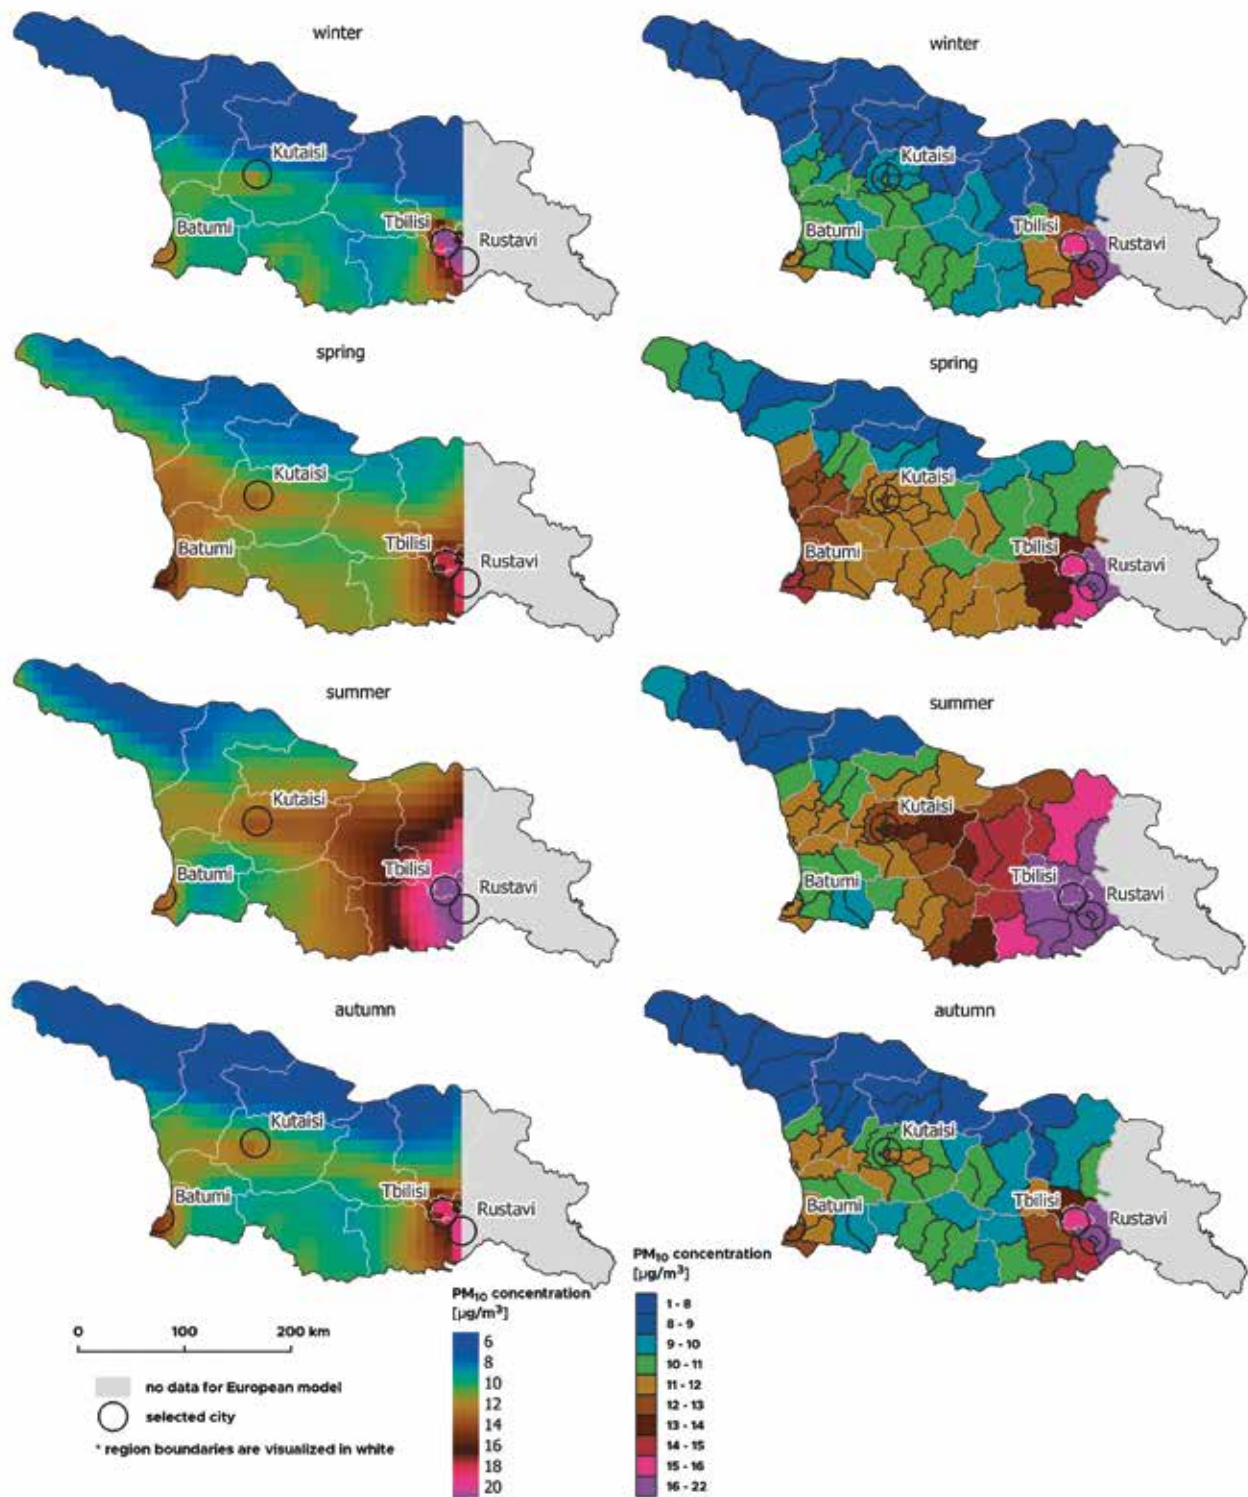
winter

Kutaisi

Batumi

Tbilisi

Rustavi

winter

Kutaisi

Batumi

Tbilisi

Rustavi

spring

Kutaisi

Batumi

Tbilisi

Rustavi

spring

Kutaisi

Batumi

Tbilisi

Rustavi

summer

Kutaisi

Batumi

Tbilisi

Rustavi

summer

Kutaisi

Batumi

Tbilisi

Rustavi

autumn

Kutaisi

Batumi

Tbilisi

Rustavi

autumn

Kutaisi

Batumi

Tbilisi

Rustavi

0 100 200 km

no data for European model

selected city

* region boundaries are visualized in white

$PM_{10}$ concentration [$\mu g/m^3$]

6
8
10
12
14
16
18
20

$PM_{10}$ concentration [$\mu g/m^3$]

1 - 8
8 - 9
9 - 10
10 - 11
11 - 12
12 - 13
13 - 14
14 - 15
15 - 16
16 - 22